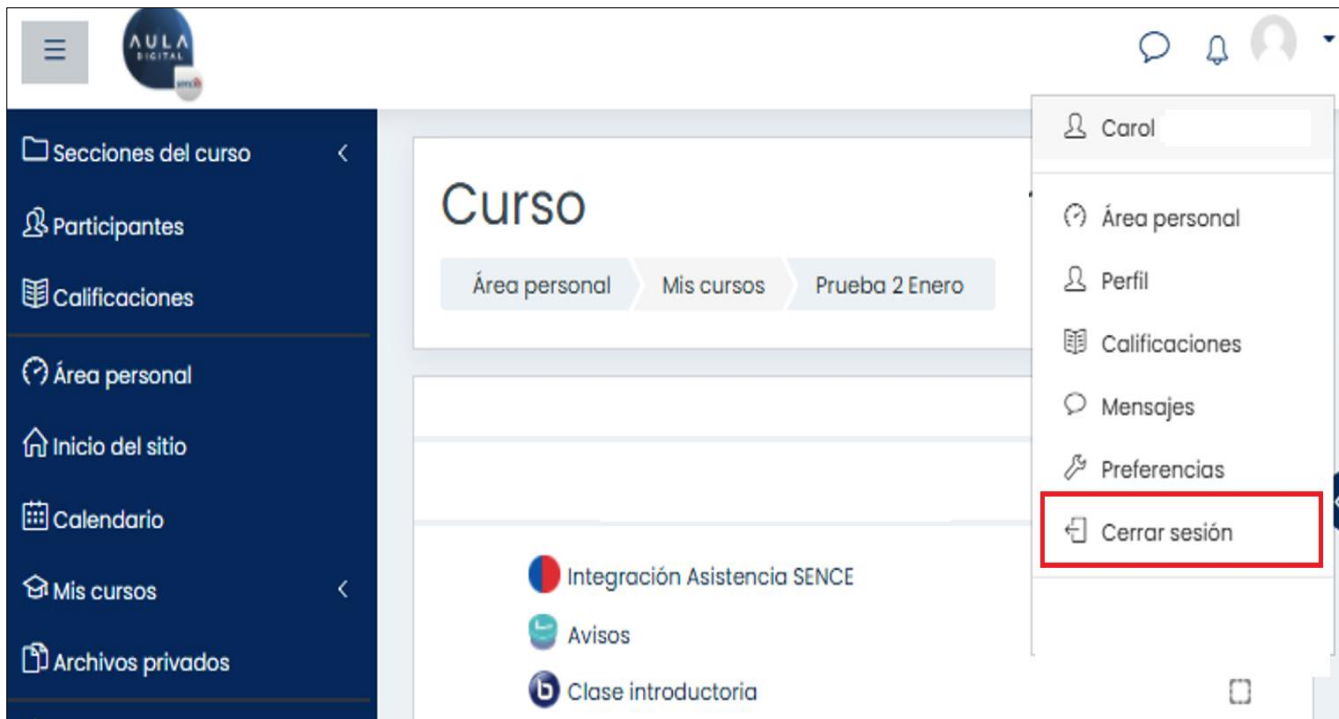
AULA DIGITAL
sence

Secciones del curso
Participantes
Calificaciones
Área personal
Inicio del sitio
Calendario
Mis cursos
Archivos privados

Curso

Área personal
Mis cursos
Prueba 2 Enero

Integración Asistencia SENCE
Avisos
Clase introductoria

Carol
Área personal
Perfil
Calificaciones
Mensajes
Preferencias
Cerrar sesión